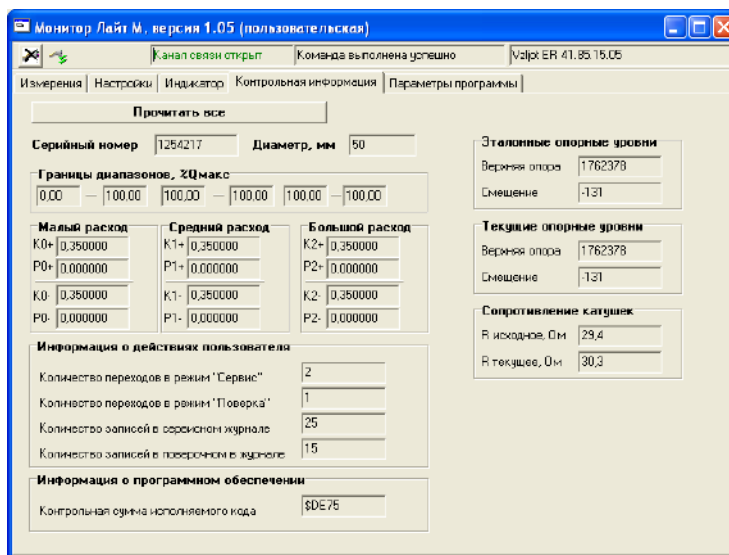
Монитор Лайт М, версия 1.05 (пользовательская)

Канал связи открыт | Команда выполнена успешно | Vzljot ER 41.85.15.05

Измерения | Настройки | Индикатор | Контрольная информация | Параметры программы

Прочитать все

Серийный номер 1254217 Диаметр, мм 50

Границы диапазонов, %Qмакс
0,00 — 100,00 100,00 — 100,00 100,00 — 100,00

Малый расход
K0+ 0,350000
P0+ 0,000000
K0- 0,350000
P0- 0,000000

Средний расход
K1+ 0,350000
P1+ 0,000000
K1- 0,350000
P1- 0,000000

Большой расход
K2+ 0,350000
P2+ 0,000000
K2- 0,350000
P2- 0,000000

Информация о действиях пользователя
Количество переходов в режим "Сервис" 2
Количество переходов в режим "Поверка" 1
Количество записей в сервисном журнале 25
Количество записей в поверочном в журнале 15

Информация о программном обеспечении
Контрольная сумма исполняемого кода $DE75

Эталонные опорные уровни
Верхняя опора 1762378
Смещение -131

Текущие опорные уровни
Верхняя опора 1762378
Смещение -131

Сопротивление катушек
R исходное, Ом 29,4
R текущее, Ом 30,3